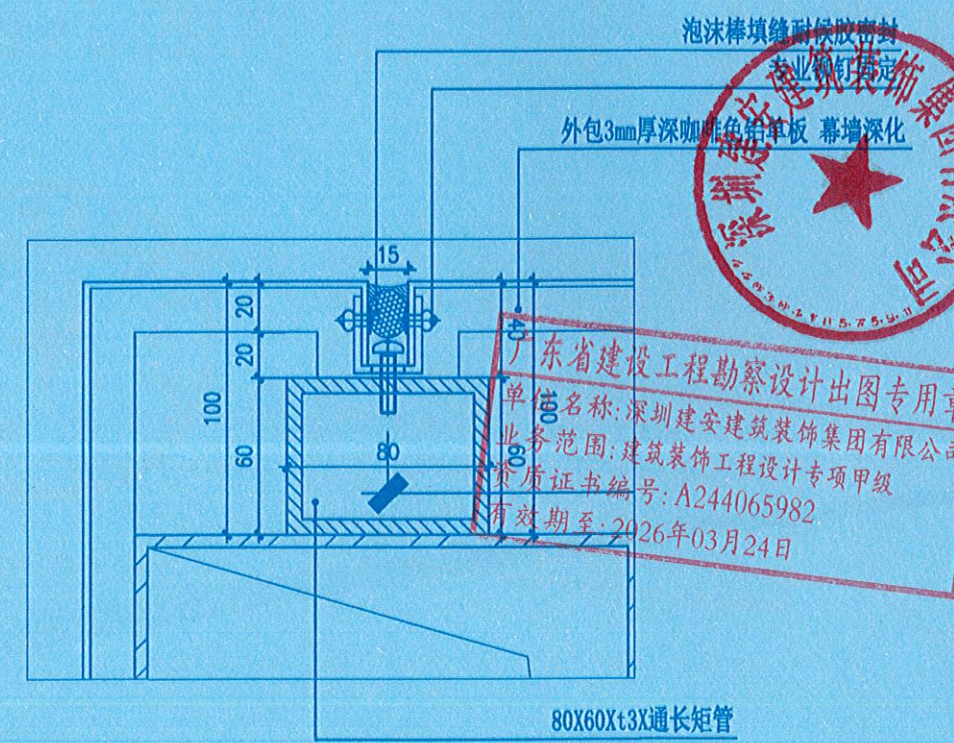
泡沫棒填缝耐候胶密封
专业钢钉固定
外包3mm厚深咖啡色铝单板 幕墙深化

15
20
20
100
60
80
60
100
5

深圳建安建筑装饰集团有限公司

广东省建设工程勘察设计出图专用章
单位名称：深圳建安建筑装饰集团有限公司
业务范围：建筑装饰工程设计专项甲级
资质证书编号：A244065982
有效期至：2026年03月24日

80X60Xt3X通长矩管